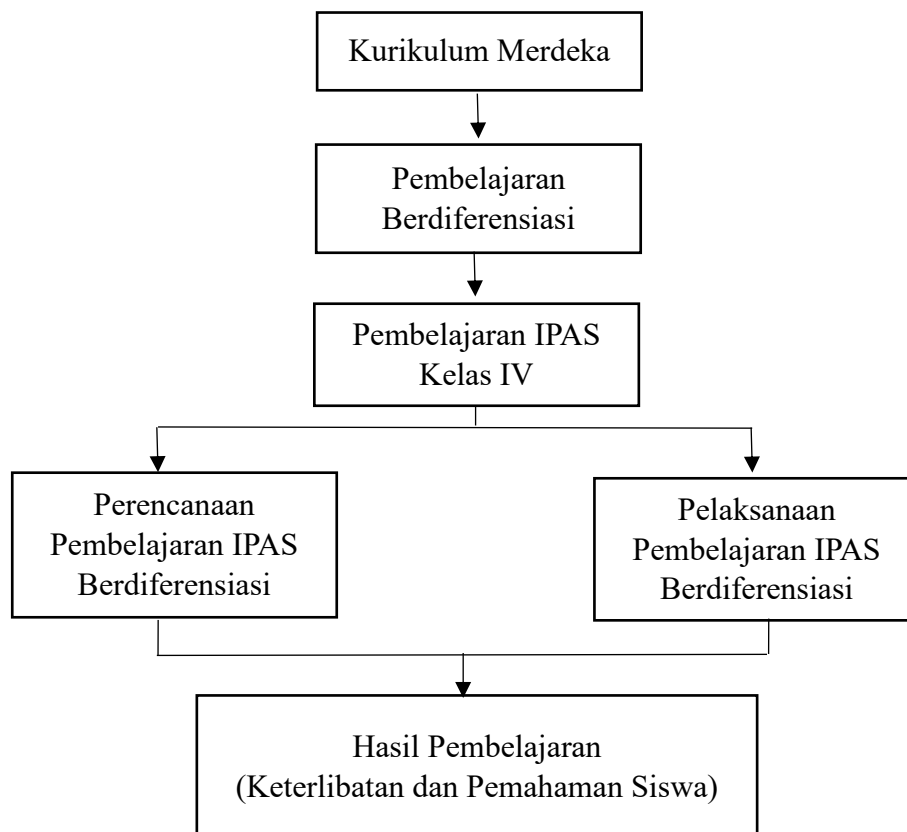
Kurikulum Merdeka

Pembelajaran Berdiferensiasi

Pembelajaran IPAS Kelas IV

Perencanaan Pembelajaran IPAS Berdiferensiasi

Pelaksanaan Pembelajaran IPAS Berdiferensiasi

Hasil Pembelajaran (Keterlibatan dan Pemahaman Siswa)